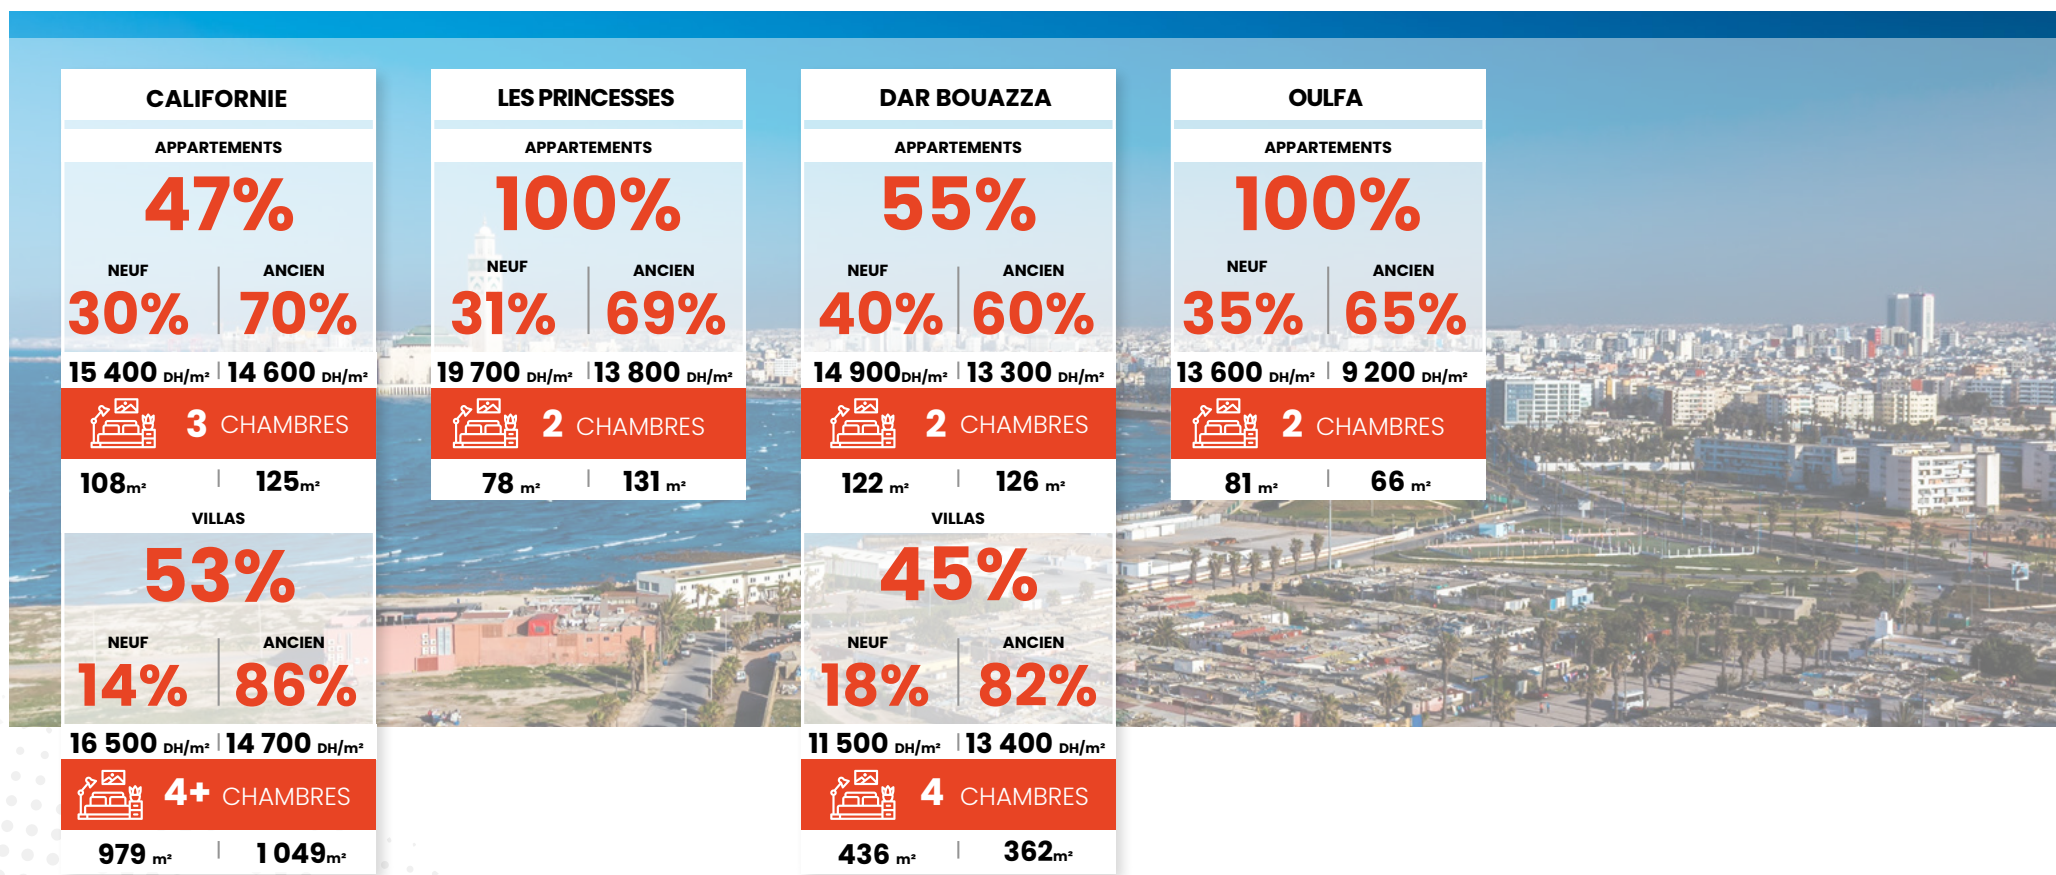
CALIFORNIE

APPARTEMENTS

47%

NEUF 30% | ANCIEN 70%

15 400 DH/m² | 14 600 DH/m²

3 CHAMBRES

108m² | 125m²

VILLAS

53%

NEUF 14% | ANCIEN 86%

16 500 DH/m² | 14 700 DH/m²

4+ CHAMBRES

979 m² | 1 049m²

LES PRINCESSES

APPARTEMENTS

100%

NEUF 31% | ANCIEN 69%

19 700 DH/m² | 13 800 DH/m²

2 CHAMBRES

78 m² | 131 m²

DAR BOUAZZA

APPARTEMENTS

55%

NEUF 40% | ANCIEN 60%

14 900 DH/m² | 13 300 DH/m²

2 CHAMBRES

122 m² | 126 m²

VILLAS

45%

NEUF 18% | ANCIEN 82%

11 500 DH/m² | 13 400 DH/m²

4 CHAMBRES

436 m² | 362m²

OULFA

APPARTEMENTS

100%

NEUF 35% | ANCIEN 65%

13 600 DH/m² | 9 200 DH/m²

2 CHAMBRES

81 m² | 66 m²